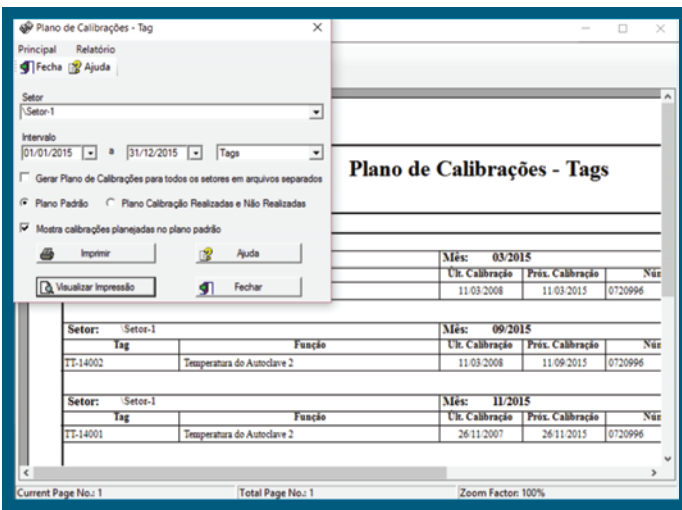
Plano de Calibrações - Tag

Principal Relatório

Fecha Ajuda

Setor
\Setor-1

Intervalo
01/01/2015 a 31/12/2015 Tags

Gerar Plano de Calibrações para todos os setores em arquivos separados

Plano Padrão Plano Calibração Realizadas e Não Realizadas

Mostra calibrações planejadas no plano padrão

Imprimir

Ajuda

Visualizar Impressão

Fechar

Plano de Calibrações - Tags

| Mês: | 03/2015 | |
|---|---|---|
| Últ. Calibração | Próx. Calibração | Núi |
| 11/03/2008 | 11/03/2015 | 0720996 |

| Setor: | \Setor-1 | Mês: | 09/2015 | |
|---|---|---|---|---|
| Tag | Função | Últ. Calibração | Próx. Calibração | Núi |
| TT-14002 | Temperatura do Autoclave 2 | 11/03/2008 | 11/09/2015 | 0720996 |

| Setor: | \Setor-1 | Mês: | 11/2015 | |
|---|---|---|---|---|
| Tag | Função | Últ. Calibração | Próx. Calibração | Núi |
| TT-14001 | Temperatura do Autoclave 2 | 26/11/2007 | 26/11/2015 | 0720996 |

Current Page No.: 1 Total Page No.: 1 Zoom Factor: 100%